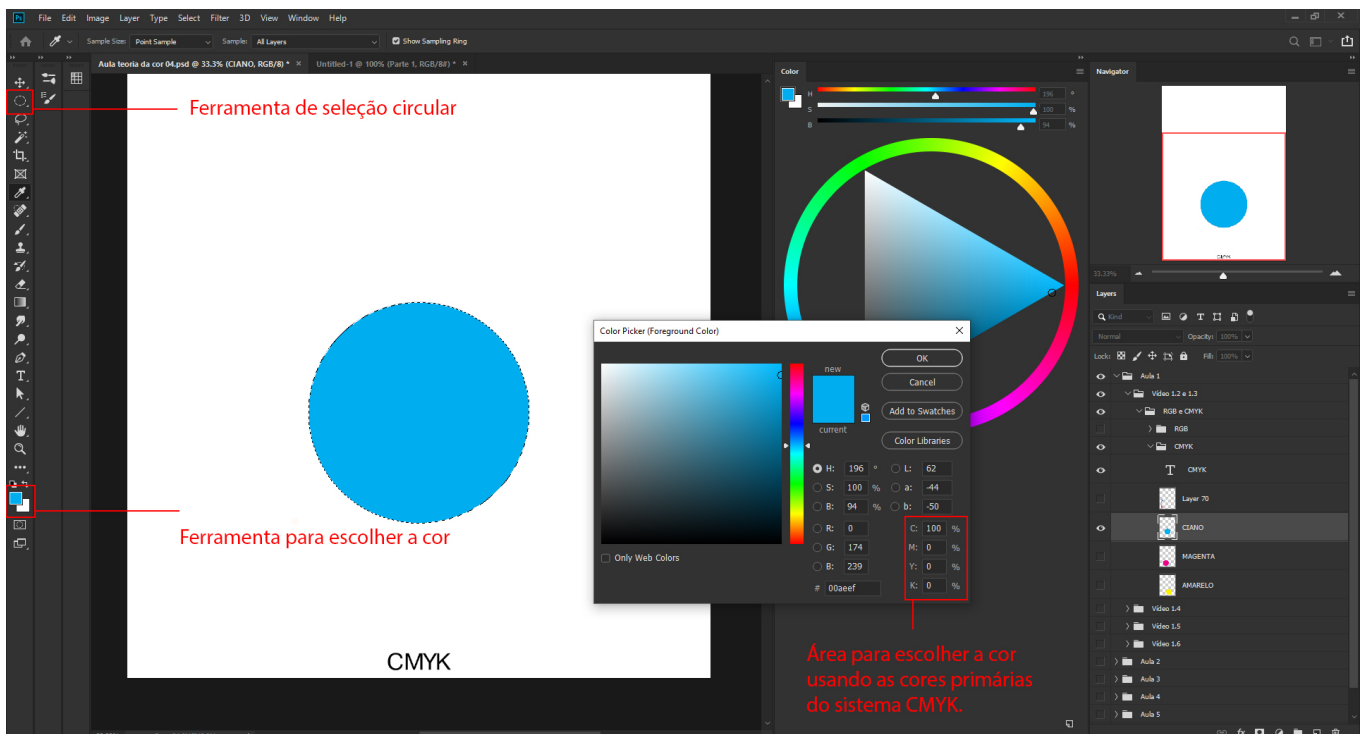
File Edit Image Layer Type Select Filter 3D View Window Help

Sample Size: Point Sample Sample: All Layers Show Sampling Ring

Aula teoria da cor 04.psd @ 33.3% (CIANO, RGB/8) * × Untitled-1 @ 100% (Parte 1, RGB/8#) * ×

Ferramenta de seleção circular

Ferramenta para escolher a cor

CMYK

Color

H 196
S 100 %
B 94 %

Navigator

33.33%

Layers

Kind

Normal Opacity: 100%

Lock: Fill: 100%

Aula 1
Vídeo 1.2 e 1.3
RGB e CMYK
RGB
CMYK
CMYK
Layer 70
CIANO
MAGENTA
AMARELO
Vídeo 1.4
Vídeo 1.5
Vídeo 1.6
Aula 2
Aula 3
Aula 4
Aula 5

Color Picker (Foreground Color)

new

current

OK

Cancel

Add to Swatches

Color Libraries

H: 196 °
S: 100 %
B: 94 %
R: 0
G: 174
B: 239
L: 62
a: -44
b: -50
C: 100 %
M: 0 %
Y: 0 %
K: 0 %

# 00aeef

Only Web Colors

Área para escolher a cor usando as cores primárias do sistema CMYK.